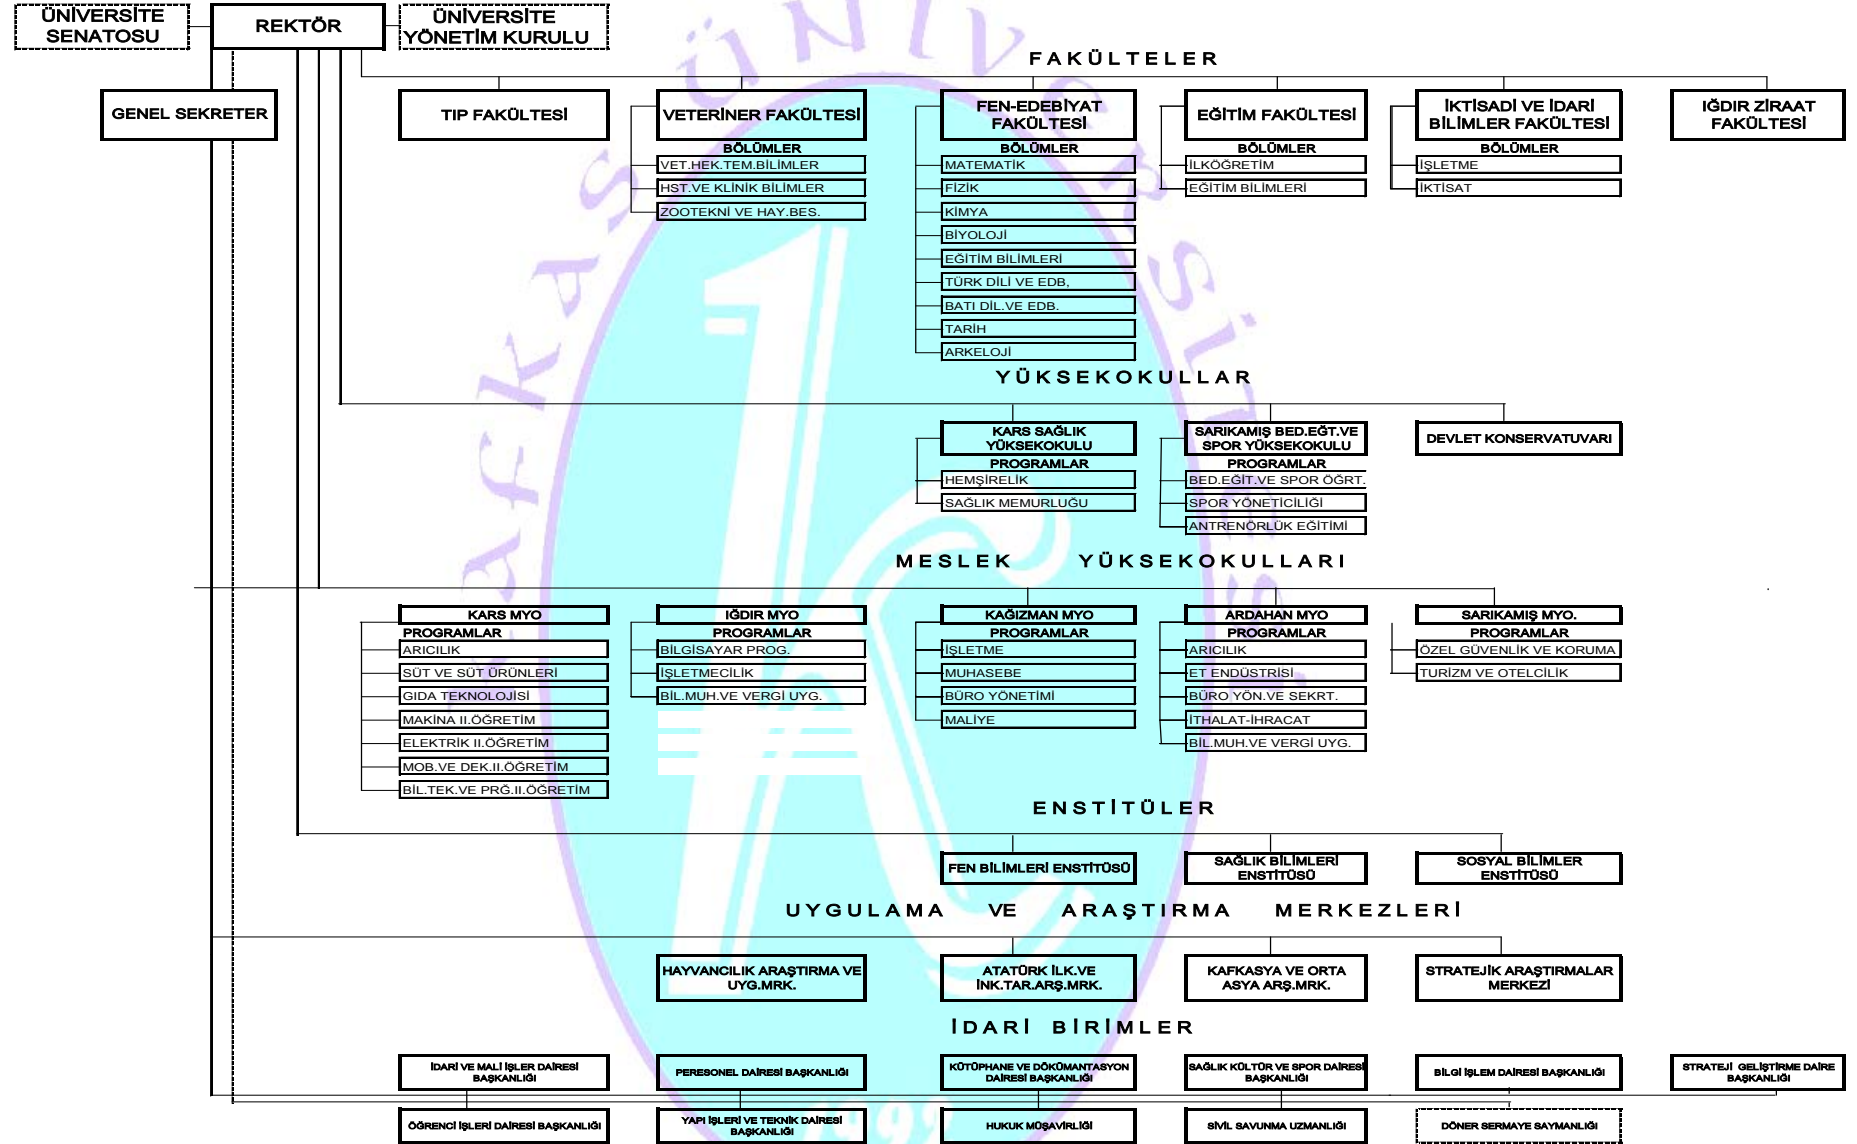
ÜNİVERSİTE SENATOSU

REKTÖR

ÜNİVERSİTE YÖNETİM KURULU

GENEL SEKRETER

FAKÜLTELER

TIP FAKÜLTESİ

VETERİNER FAKÜLTESİ
BÖLÜMLER
VET.HEK.TEM.BİLİMLER
HST.VE KLİNİK BİLİMLER
ZOOTEKNİ VE HAY.BES.

FEN-EDEBİYAT FAKÜLTESİ
BÖLÜMLER
MATEMATİK
FİZİK
KİMYA
BİYOLOJİ
EĞİTİM BİLİMLERİ
TÜRK DİLİ VE EDB,
BATI DİL.VE EDB.
TARİH
ARKELOJİ

EĞİTİM FAKÜLTESİ
BÖLÜMLER
İLKÖĞRETİM
EĞİTİM BİLİMLERİ

İKTİSADİ VE İDARİ BİLİMLER FAKÜLTESİ
BÖLÜMLER
İŞLETME
İKTİSAT

IĞDIR ZİRAAT FAKÜLTESİ

YÜKSEKOKULLAR

KARS SAĞLIK YÜKSEKOKULU
PROGRAMLAR
HEMŞİRELİK
SAĞLIK MEMURLUĞU

SARIKAMIŞ BED.EĞT.VE SPOR YÜKSEKOKULU
PROGRAMLAR
BED.EĞİT.VE SPOR ÖĞRT.
SPOR YÖNETİCİLİĞİ
ANTRENÖRLÜK EĞİTİMİ

DEVLET KONSERVATUVARI

MESLEK YÜKSEKOKULLARI

KARS MYO
PROGRAMLAR
ARICILIK
SÜT VE SÜT ÜRÜNLERİ
GIDA TEKNOLOJİSİ
MAKİNA II.ÖĞRETİM
ELEKTRİK II.ÖĞRETİM
MOB.VE DEK.II.ÖĞRETİM
BİL.TEK.VE PRG.II.ÖĞRETİM

IĞDIR MYO
PROGRAMLAR
BİLGİSAYAR PROG.
İŞLETMECİLİK
BİL.MUH.VE VERGİ UYG.

KAĞIZMAN MYO
PROGRAMLAR
İŞLETME
MUHASEBE
BÜRO YÖNETİMİ
MALİYE

ARDAHAN MYO
PROGRAMLAR
ARICILIK
ET ENDÜSTRİSİ
BÜRO YÖN.VE SEKRT.
İTHALAT-İHRACAT
BİL.MUH.VE VERGİ UYG.

SARIKAMIŞ MYO.
PROGRAMLAR
ÖZEL GÜVENLİK VE KORUMA
TURİZM VE OTELCİLİK

ENSTİTÜLER

FEN BİLİMLERİ ENSTİTÜSÜ
SAĞLIK BİLİMLERİ ENSTİTÜSÜ
SOSYAL BİLİMLER ENSTİTÜSÜ

UYGULAMA VE ARAŞTIRMA MERKEZLERİ

HAYVANCILIK ARAŞTIRMA VE UYG.MRK.
ATATÜRK İLK.VE İNK.TAR.ARŞ.MRK.
KAFKASYA VE ORTA ASYA ARŞ.MRK.
STRATEJİK ARAŞTIRMALAR MERKEZİ

İDARİ BİRİMLER

İDARİ VE MALİ İŞLER DAİRESİ BAŞKANLIĞI
PERESONEL DAİRESİ BAŞKANLIĞI
KÜTÜPHANE VE DÖKÜMANTASYON DAİRESİ BAŞKANLIĞI
SAĞLIK KÜLTÜR VE SPOR DAİRESİ BAŞKANLIĞI
BİLGİ İŞLEM DAİRESİ BAŞKANLIĞI
STRATEJİ GELİŞTİRME DAİRE BAŞKANLIĞI
ÖĞRENCİ İŞLERİ DAİRESİ BAŞKANLIĞI
YAPI İŞLERİ VE TEKNİK DAİRESİ BAŞKANLIĞI
HUKUK MÜŞAVİRLİĞİ
SİVİL SAVUNMA UZMANLIĞI
DÖNER SERMAYE SAYMANLIĞI